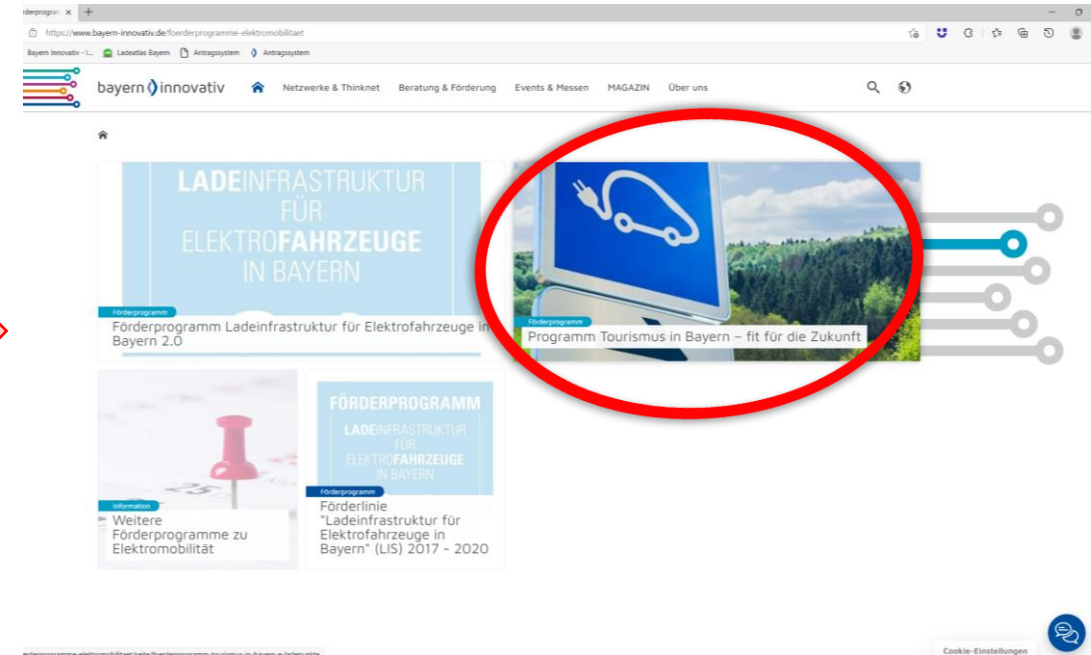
rderprogra ×

https://www.bayern-innovativ.de/foerderprogramme-elektromobilitaet

Bayern Innovativ - I... Ladeatlas Bayern Antragssystem Antragssystem

bayern innovativ

Netzwerke & Thinknet Beratung & Förderung Events & Messen MAGAZIN Über uns

LADEINFRASTRUKTUR FÜR ELEKTROFAHRZEUGE IN BAYERN

Förderprogramm

Förderprogramm Ladeinfrastruktur für Elektrofahrzeuge in Bayern 2.0

Förderprogramm

Programm Tourismus in Bayern – fit für die Zukunft

Information

Weitere Förderprogramme zu Elektromobilität

FÖRDERPROGRAMM

LADEINFRASTRUKTUR FÜR ELEKTROFAHRZEUGE IN BAYERN

Förderprogramm

Förderlinie "Ladeinfrastruktur für Elektrofahrzeuge in Bayern" (LIS) 2017 - 2020

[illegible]

Cookie-Einstellungen